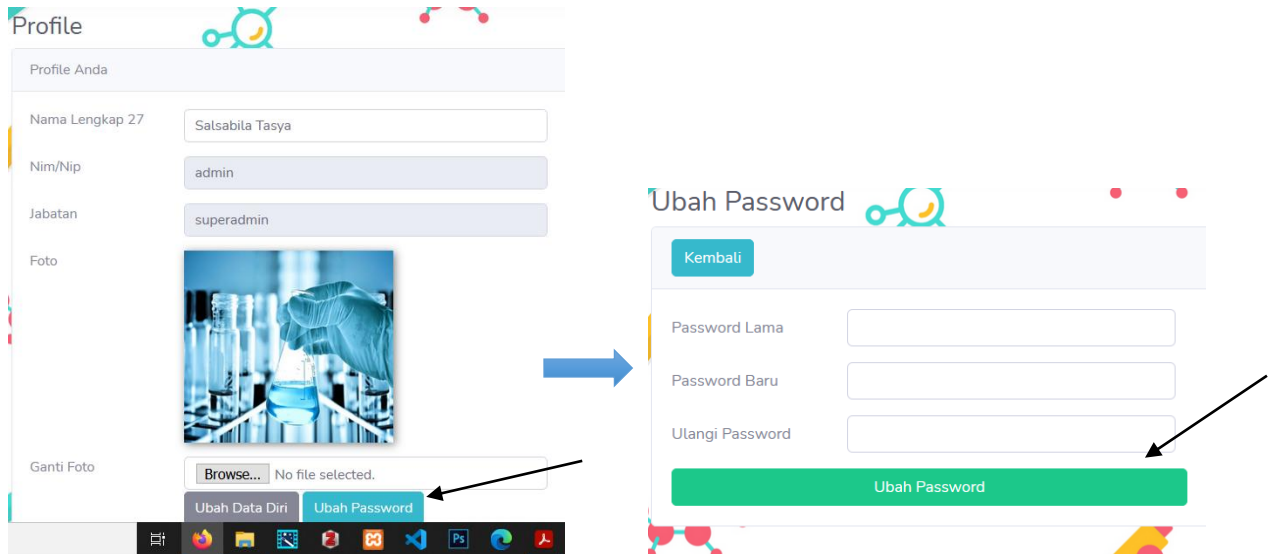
Profile

Profile Anda

Nama Lengkap 27
Salsabila Tasya

Nim/Nip
admin

Jabatan
superadmin

Foto

Ganti Foto
Browse... No file selected.

Ubah Data Diri
Ubah Password

Ubah Password

Kembali

Password Lama

Password Baru

Ulangi Password

Ubah Password